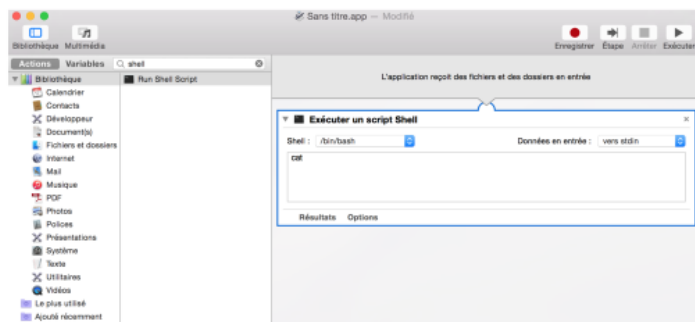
Sans titre.app — Modifié

Bibliothèque Multimédia

Enregistrer Étape Arrêter Exécuter

Actions Variables shell

Bibliothèque
Calendrier
Contacts
Développeur
Document(s)
Fichiers et dossiers
Internet
Mail
Musique
PDF
Photos
Polices
Présentations
Système
Texte
Utilitaires
Vidéos
Le plus utilisé
Ajouté récemment

Run Shell Script

L'application reçoit des fichiers et des dossiers en entrée

Exécuter un script Shell

Shell : /bin/bash

Données en entrée : vers stdin

cat

Résultats Options